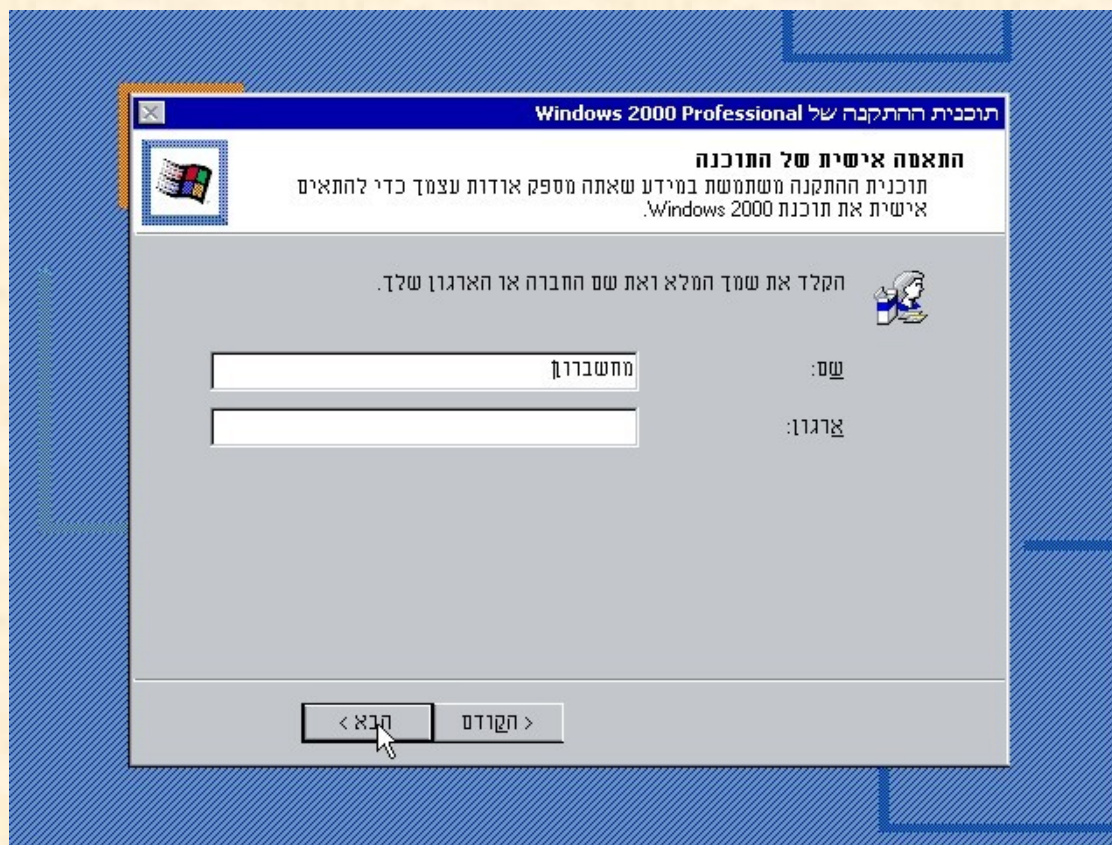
תוכנית ההתקנה של Windows 2000 Professional

התאמה אישית של התוכנה
תוכנית ההתקנה משתמשת במידע שאתה מספק אודות עצמך כדי להתאים אישית את תוכנת Windows 2000.

הקלד את שמך המלא ואת שם החברה או הארגון שלך.

שם: מחשברון

ארגון:

< הקודם
הבא >